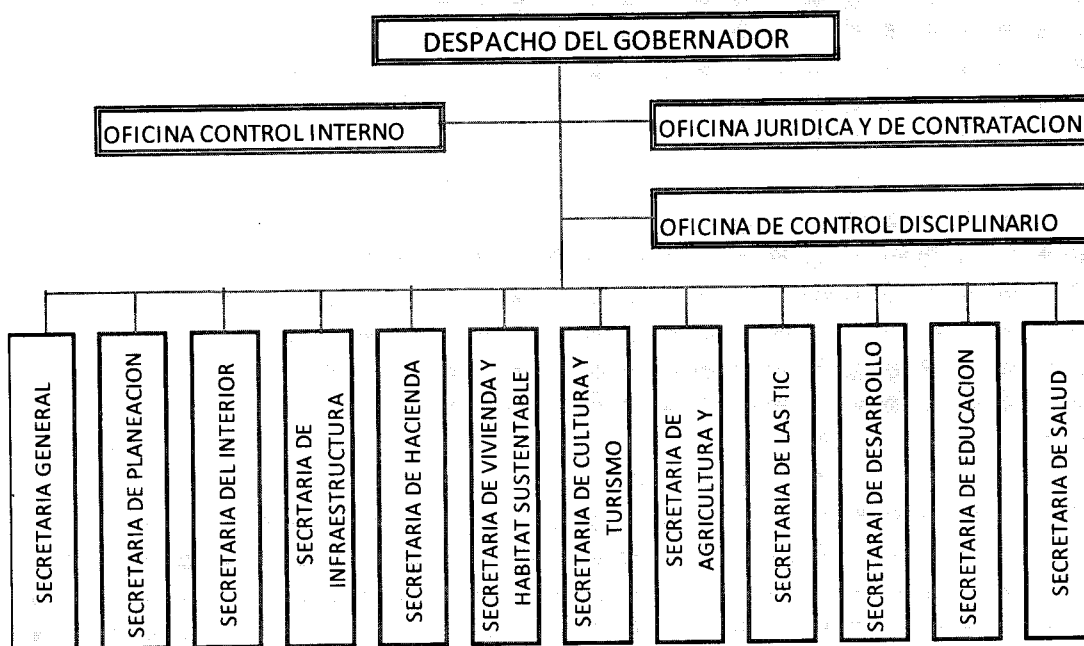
DESPACHO DEL GOBERNADOR

OFICINA CONTROL INTERNO

OFICINA JURIDICA Y DE CONTRATACION

OFICINA DE CONTROL DISCIPLINARIO

SECRETARIA GENERAL

SECRETARIA DE PLANEACION

SECRETARIA DEL INTERIOR

SECRTARIA DE INFRAESTRUCTURA

SECRETARIA DE HACIENDA

SECRETARIA DE VIVIENDA Y HABITAT SUSTENTABLE

SECRETARIA DE CULTURA Y TURISMO

SECRETARIA DE AGRICULTURA Y

SECRETARIA DE LAS TIC

SECRETARAI DE DESARROLLO

SECRETARIA DE EDUCACION

SECRETARIA DE SALUD